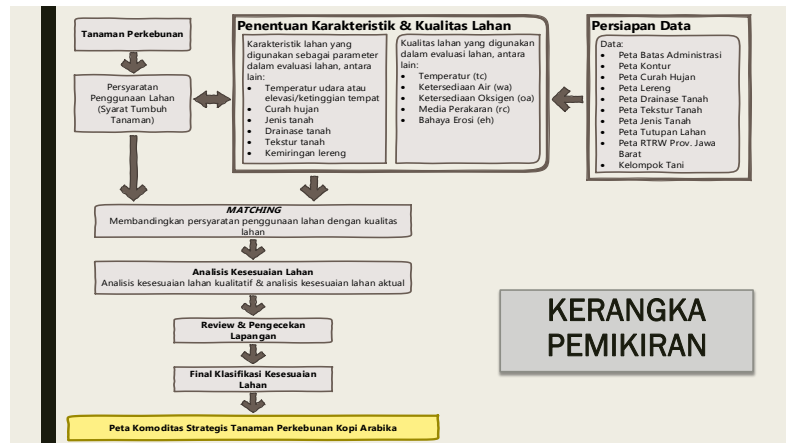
Tanaman Perkebunan

Persyaratan Penggunaan Lahan (Syarat Tumbuh Tanaman)

Penentuan Karakteristik & Kualitas Lahan

Karakteristik lahan yang digunakan sebagai parameter dalam evaluasi lahan, antara lain:
- Temperatur udara atau elevasi/ketinggian tempat
- Curah hujan
- Jenis tanah
- Drainase tanah
- Tekstur tanah
- Kemiringan lereng

Kualitas lahan yang digunakan dalam evaluasi lahan, antara lain:
- Temperatur (tc)
- Ketersediaan Air (wa)
- Ketersediaan Oksigen (oa)
- Media Perakaran (rc)
- Bahaya Erosi (eh)

Persiapan Data

Data:
- Peta Batas Administrasi
- Peta Kontur
- Peta Curah Hujan
- Peta Lereng
- Peta Drainase Tanah
- Peta Tekstur Tanah
- Peta Jenis Tanah
- Peta Tutupan Lahan
- Peta RTRW Prov. Jawa Barat
- Kelompok Tani

MATCHING
Membandingkan persyaratan penggunaan lahan dengan kualitas lahan

Analisis Kesesuaian Lahan
Analisis kesesuaian lahan kualitatif & analisis kesesuaian lahan aktual

Review & Pengecekan Lapangan

Final Klasifikasi Kesesuaian Lahan

Peta Komoditas Strategis Tanaman Perkebunan Kopi Arabika

KERANGKA PEMIKIRAN